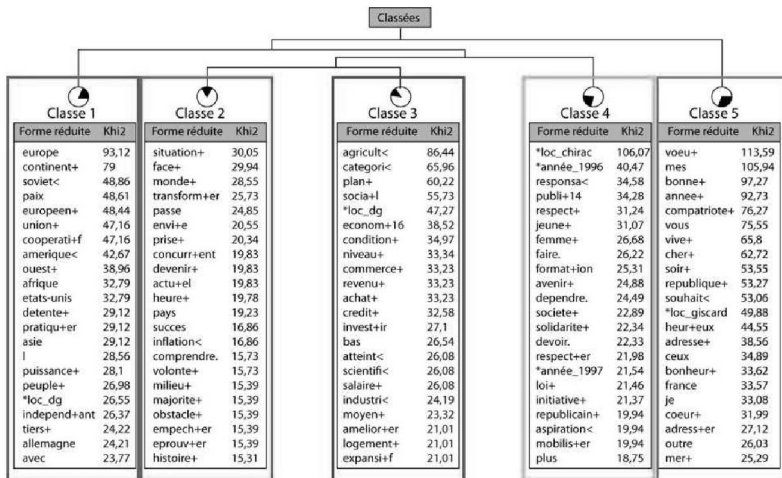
Classées

Classe 1

| Forme réduite | Khi2 |
|---|---|
| europe | 93,12 |
| continent+ | 79 |
| soviet< | 48,86 |
| paix | 48,61 |
| europeen+ | 48,44 |
| union+ | 47,16 |
| cooperati+f | 47,16 |
| amerique< | 42,67 |
| ouest+ | 38,96 |
| afrique | 32,79 |
| etats-unis | 32,79 |
| detente+ | 29,12 |
| pratiqu+er | 29,12 |
| asie | 29,12 |
| l | 28,56 |
| puissance+ | 28,1 |
| peuple+ | 26,98 |
| *loc_dg | 26,55 |
| independ+ant | 26,37 |
| tiers+ | 24,22 |
| allemagne | 24,21 |
| avec | 23,77 |

Classe 2

| Forme réduite | Khi2 |
|---|---|
| situation+ | 30,05 |
| face+ | 29,94 |
| monde+ | 28,55 |
| transform+er | 25,73 |
| passe | 24,85 |
| envi+e | 20,55 |
| prise+ | 20,34 |
| concurr+ent | 19,83 |
| devenir+ | 19,83 |
| actu+el | 19,83 |
| heure+ | 19,78 |
| pays | 19,23 |
| succes | 16,86 |
| inflation< | 16,86 |
| comprendre. | 15,73 |
| volonte+ | 15,73 |
| milieu+ | 15,39 |
| majorite+ | 15,39 |
| obstacle+ | 15,39 |
| empech+er | 15,39 |
| eprouv+er | 15,39 |
| histoire+ | 15,31 |

Classe 3

| Forme réduite | Khi2 |
|---|---|
| agricult< | 86,44 |
| categori< | 65,96 |
| plan+ | 60,22 |
| socia+l | 55,73 |
| *loc_dg | 47,27 |
| econom+16 | 38,52 |
| condition+ | 34,97 |
| niveau+ | 33,34 |
| commerce+ | 33,23 |
| revenu+ | 33,23 |
| achat+ | 33,23 |
| credit+ | 32,58 |
| invest+ir | 27,1 |
| bas | 26,54 |
| atteint< | 26,08 |
| scientifi< | 26,08 |
| salaire+ | 26,08 |
| industri< | 24,19 |
| moyen+ | 23,32 |
| amelior+er | 21,01 |
| logement+ | 21,01 |
| expansi+f | 21,01 |

Classe 4

| Forme réduite | Khi2 |
|---|---|
| *loc_chirac | 106,07 |
| *année_1996 | 40,47 |
| responsa< | 34,58 |
| publi+14 | 34,28 |
| respect+ | 31,24 |
| jeune+ | 31,07 |
| femme+ | 26,68 |
| faire. | 26,22 |
| format+ion | 25,31 |
| avenir+ | 24,88 |
| dependre. | 24,49 |
| societe+ | 22,89 |
| solidarite+ | 22,34 |
| devoir. | 22,33 |
| respect+er | 21,98 |
| *année_1997 | 21,54 |
| loi+ | 21,46 |
| initiative+ | 21,37 |
| republicain+ | 19,94 |
| aspiration< | 19,94 |
| mobilis+er | 19,94 |
| plus | 18,75 |

Classe 5

| Forme réduite | Khi2 |
|---|---|
| voeu+ | 113,59 |
| mes | 105,94 |
| bonne+ | 97,27 |
| annee+ | 92,73 |
| compatriote+ | 76,27 |
| vous | 75,55 |
| vive+ | 65,8 |
| cher+ | 62,72 |
| soir+ | 53,55 |
| republique+ | 53,27 |
| souhait< | 53,06 |
| *loc_giscard | 49,88 |
| heur+eux | 44,55 |
| adresse+ | 38,56 |
| ceux | 34,89 |
| bonheur+ | 33,62 |
| france | 33,57 |
| je | 33,08 |
| coeur+ | 31,99 |
| adress+er | 27,12 |
| outre | 26,03 |
| mer+ | 25,29 |